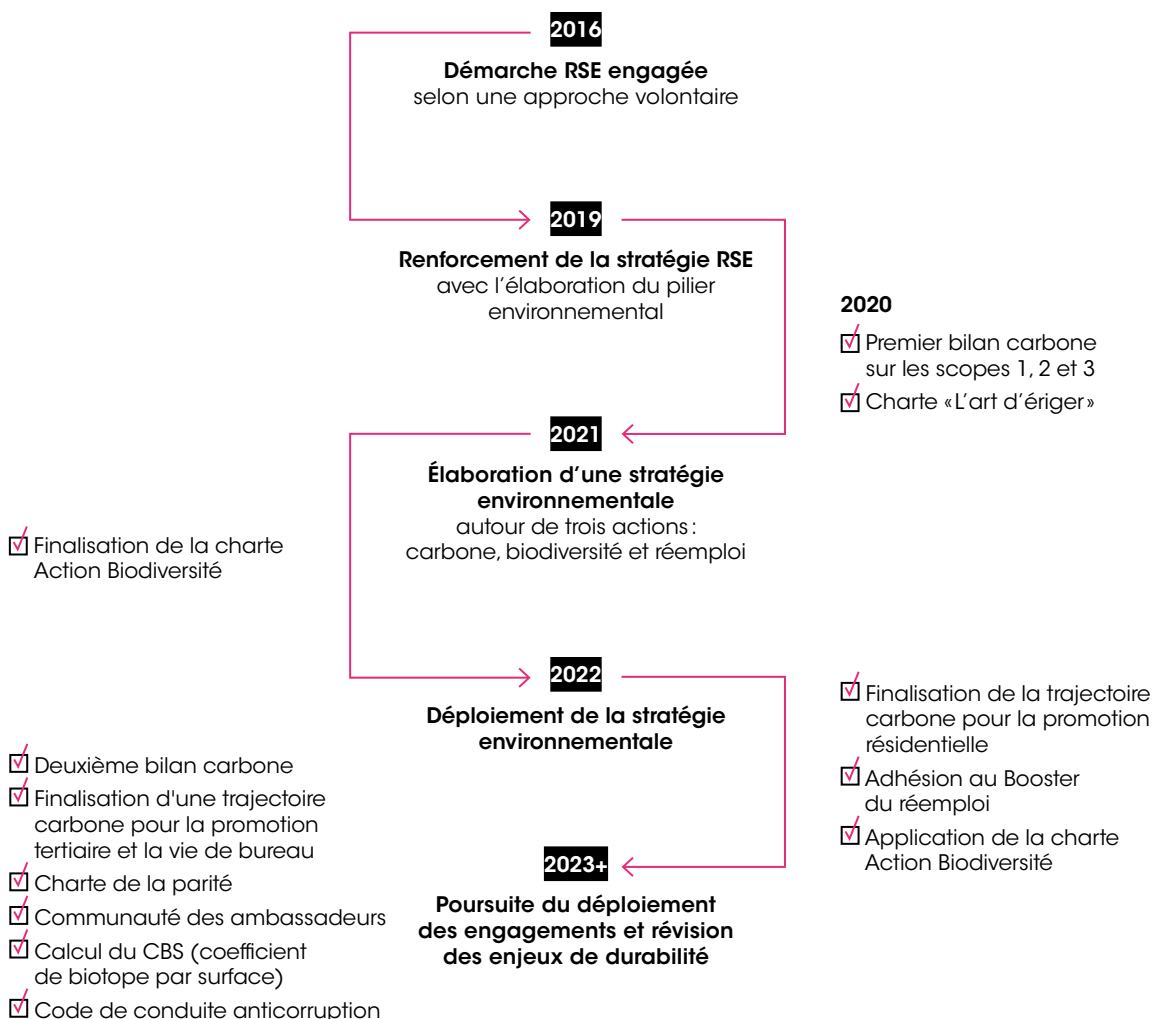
2016

**Démarche RSE engagée**
selon une approche volontaire

2019

**Renforcement de la stratégie RSE**
avec l'élaboration du pilier environnemental

2020

☑ Premier bilan carbone sur les scopes 1, 2 et 3
☑ Charte «L'art d'ériger»

2021

**Élaboration d'une stratégie environnementale**
autour de trois actions : carbone, biodiversité et réemploi

☑ Finalisation de la charte Action Biodiversité

2022

**Déploiement de la stratégie environnementale**

☑ Finalisation de la trajectoire carbone pour la promotion résidentielle
☑ Adhésion au Booster du réemploi
☑ Application de la charte Action Biodiversité

☑ Deuxième bilan carbone
☑ Finalisation d'une trajectoire carbone pour la promotion tertiaire et la vie de bureau
☑ Charte de la parité
☑ Communauté des ambassadeurs
☑ Calcul du CBS (coefficient de biotope par surface)
☑ Code de conduite anticorruption

2023+

**Poursuite du déploiement des engagements et révision des enjeux de durabilité**